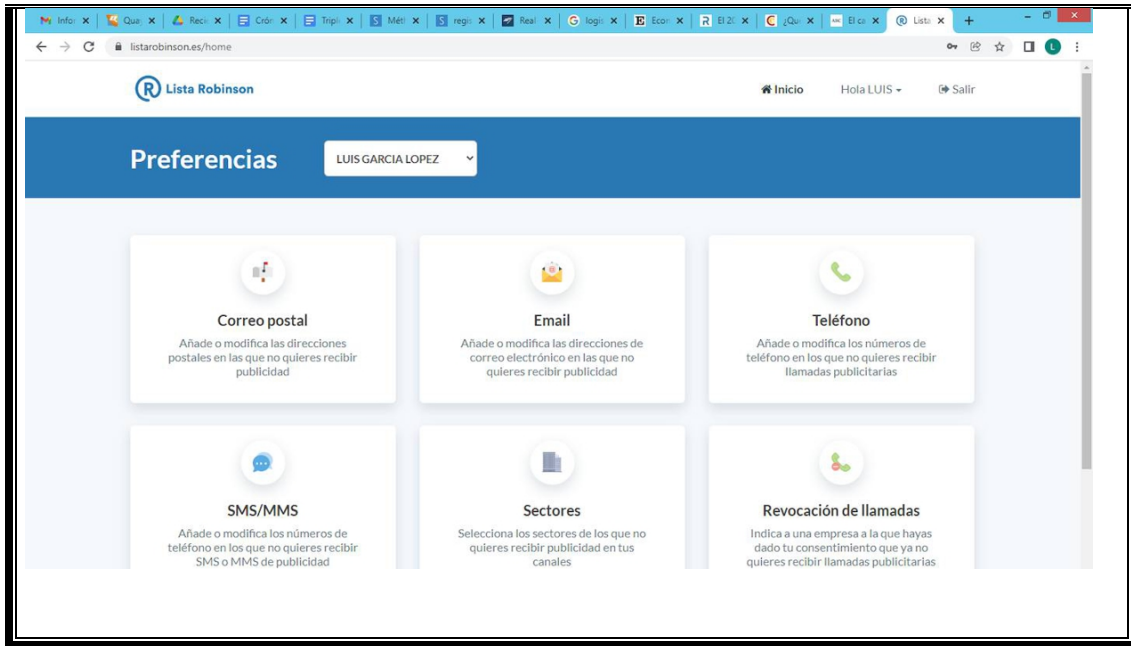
Infor × Qua × Reci × Crón × Tripl × Méti × regi × Real × logi × Econ × El 20 × ¿Qu × El ca × Lista × +

listarobinson.es/home

Lista Robinson

Inicio Hola LUIS Salir

Preferencias LUIS GARCIA LOPEZ

Correo postal
Añade o modifica las direcciones postales en las que no quieres recibir publicidad

Email
Añade o modifica las direcciones de correo electrónico en las que no quieres recibir publicidad

Teléfono
Añade o modifica los números de teléfono en los que no quieres recibir llamadas publicitarias

SMS/MMS
Añade o modifica los números de teléfono en los que no quieres recibir SMS o MMS de publicidad

Sectores
Selecciona los sectores de los que no quieres recibir publicidad en tus canales

Revocación de llamadas
Indica a una empresa a la que hayas dado tu consentimiento que ya no quieres recibir llamadas publicitarias